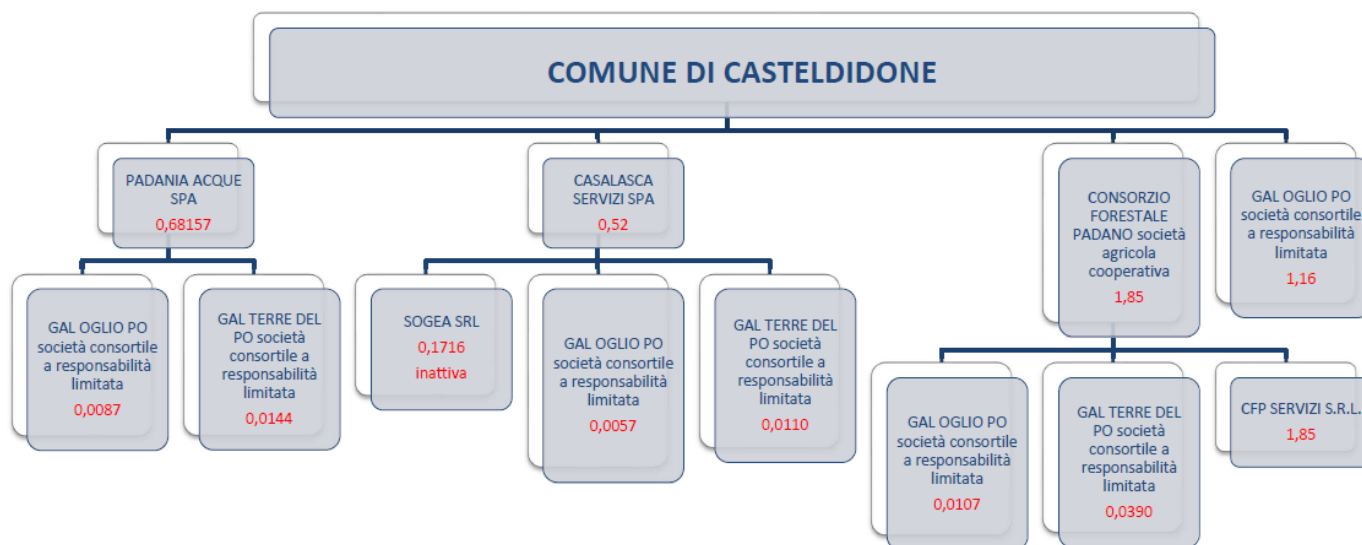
COMUNE DI CASTELDIDONE

PADANIA ACQUE SPA
0,68157

GAL OGLIO PO società consortile a responsabilità limitata
0,0087

GAL TERRE DEL PO società consortile a responsabilità limitata
0,0144

CASALASCA SERVIZI SPA
0,52

SOGEA SRL
0,1716
inattiva

GAL OGLIO PO società consortile a responsabilità limitata
0,0057

GAL TERRE DEL PO società consortile a responsabilità limitata
0,0110

CONSORZIO FORESTALE PADANO società agricola cooperativa
1,85

GAL OGLIO PO società consortile a responsabilità limitata
0,0107

GAL TERRE DEL PO società consortile a responsabilità limitata
0,0390

CFP SERVIZI S.R.L.
1,85

GAL OGLIO PO società consortile a responsabilità limitata
1,16